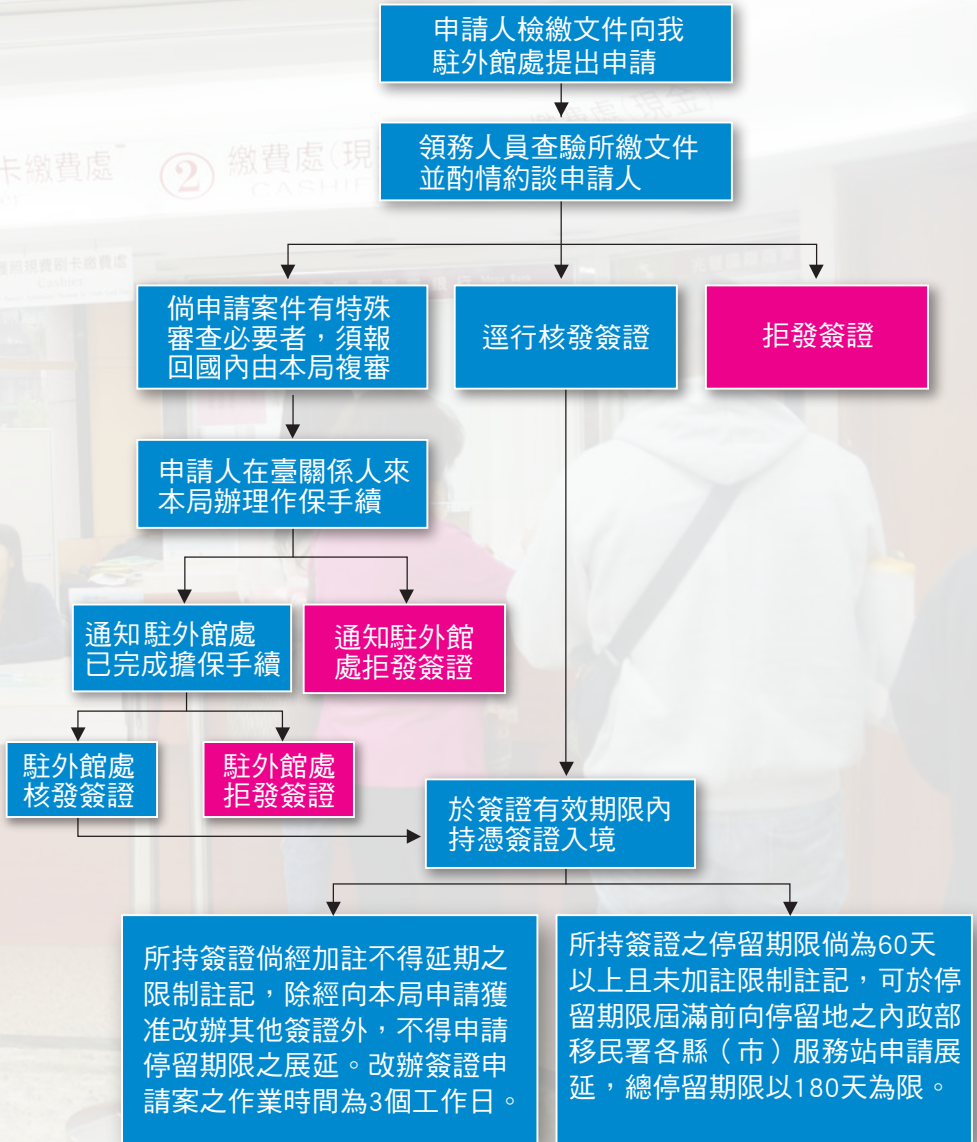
申請人檢繳文件向我駐外館處提出申請

領務人員查驗所繳文件並酌情約談申請人

倘申請案件有特殊審查必要者，須報回國內由本局複審

逕行核發簽證

拒發簽證

申請人在臺關係人來本局辦理作保手續

通知駐外館處已完成擔保手續

通知駐外館處拒發簽證

駐外館處核發簽證

駐外館處拒發簽證

於簽證有效期限內持憑簽證入境

所持簽證倘經加註不得延期之限制註記，除經向本局申請獲准改辦其他簽證外，不得申請停留期限之展延。改辦簽證申請案之作業時間為3個工作日。

所持簽證之停留期限倘為60天以上且未加註限制註記，可於停留期限屆滿前向停留地之內政部移民署各縣（市）服務站申請展延，總停留期限以180天為限。

卡繳費處

② 繳費處(現

CASHIE

繳費處(現金)